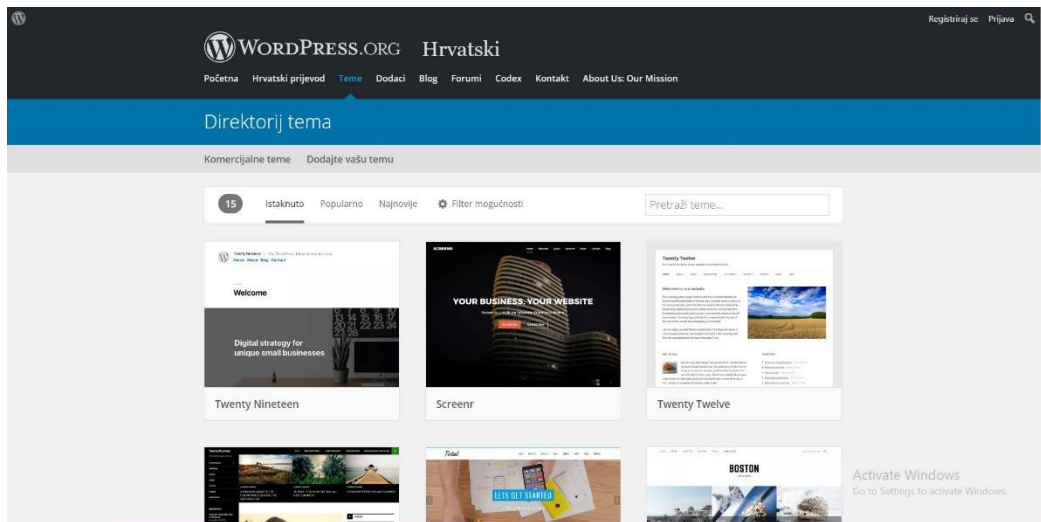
Registriraj se Prijava

WordPress.org Hrvatski

Početna Hrvatski prijevod Teme Dodaci Blog Forumi Codex Kontakt About Us: Our Mission

Direktorij tema

Komercijalne teme Dodajte vašu temu

15 Istaknuto Popularno Najnovije Filter mogućnosti

Pretraži teme...

Welcome

Digital strategy for unique small businesses

Twenty Nineteen

YOUR BUSINESS, YOUR WEBSITE

Screenr

Twenty Twelve

Twenty Twelve

LETS GET STARTED

BOSTON

Activate Windows
Go to Settings to activate Windows.